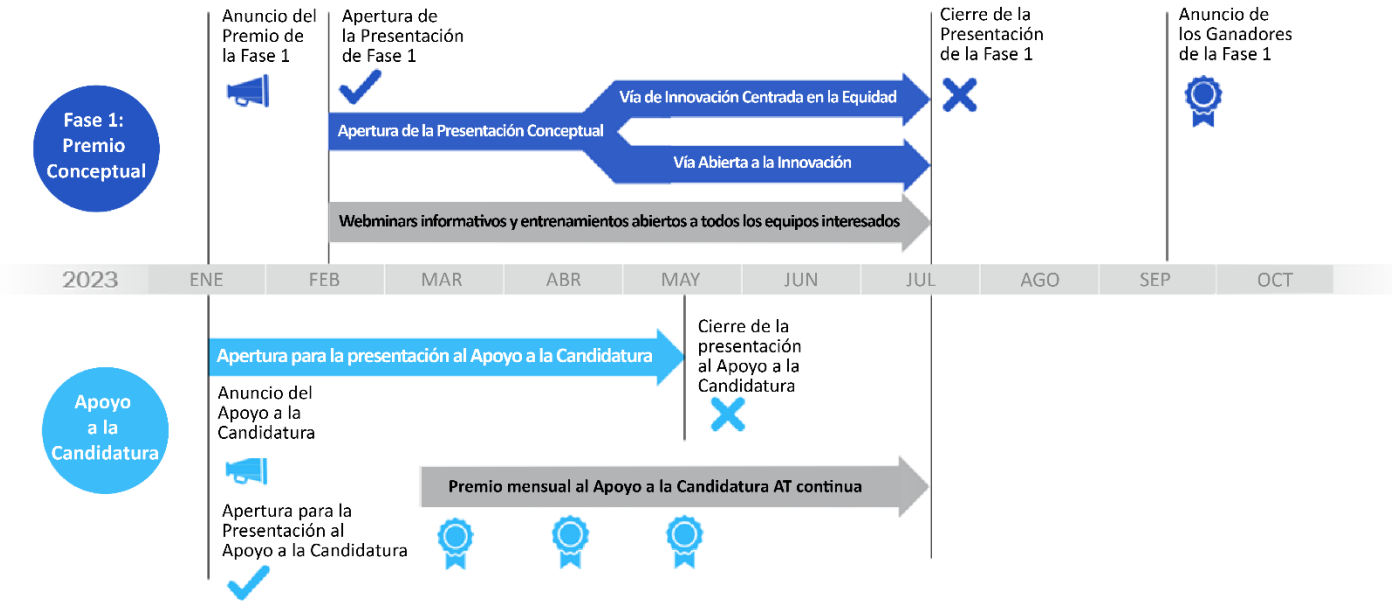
Anuncio del Premio de la Fase 1

Apertura de la Presentación de Fase 1

Cierre de la Presentación de la Fase 1

Anuncio de los Ganadores de la Fase 1

Fase 1: Premio Conceptual

Vía de Innovación Centrada en la Equidad

Apertura de la Presentación Conceptual

Vía Abierta a la Innovación

Webminars informativos y entrenamientos abiertos a todos los equipos interesados

| 2023 | ENE | FEB | MAR | ABR | MAY | JUN | JUL | AGO | SEP | OCT |
|---|---|---|---|---|---|---|---|---|---|---|

Apertura para la presentación al Apoyo a la Candidatura

Cierre de la presentación al Apoyo a la Candidatura

Apoyo a la Candidatura

Anuncio del Apoyo a la Candidatura

Premio mensual al Apoyo a la Candidatura AT continua

Apertura para la Presentación al Apoyo a la Candidatura